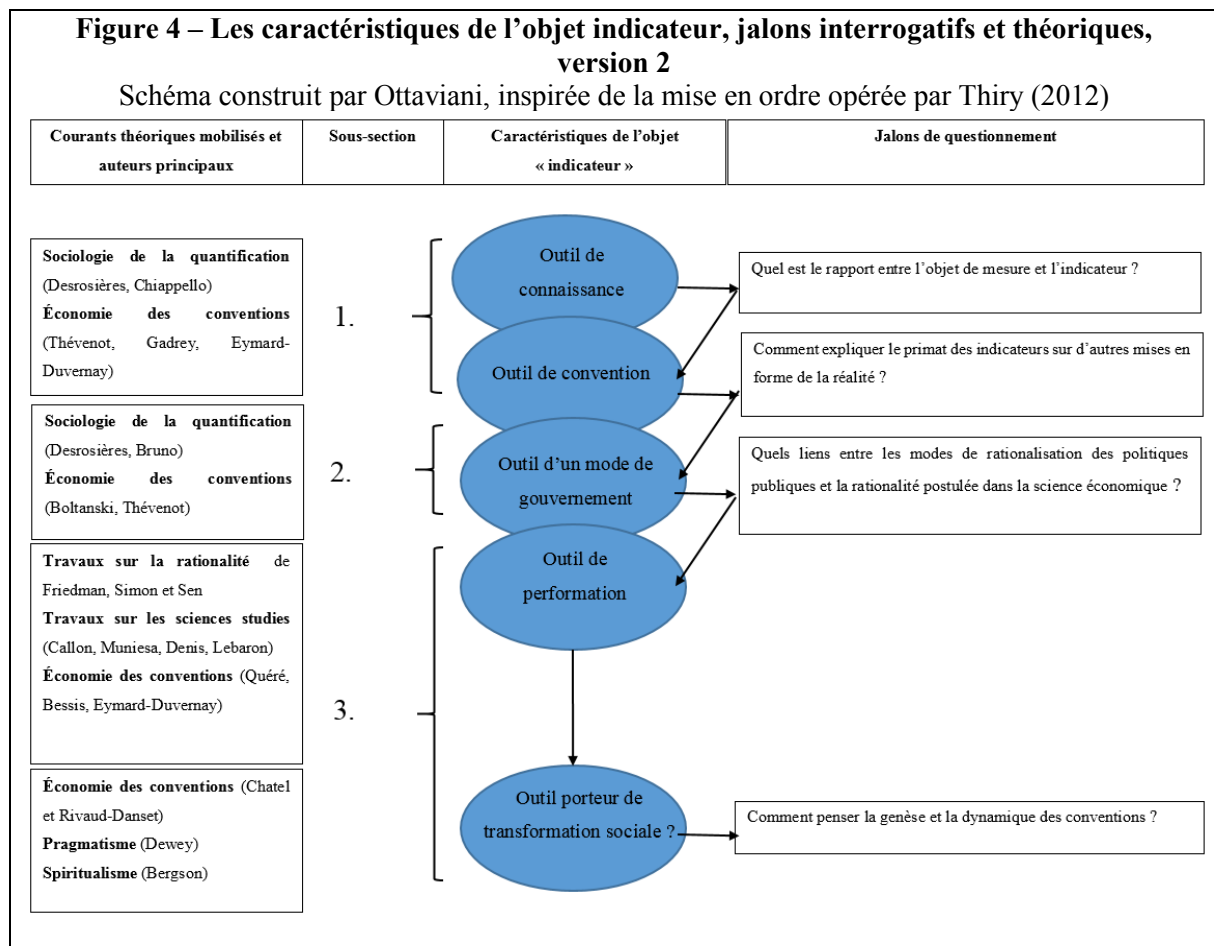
**Figure 4 – Les caractéristiques de l'objet indicateur, jalons interrogatifs et théoriques, version 2**

Schéma construit par Ottaviani, inspirée de la mise en ordre opérée par Thiry (2012)

| Courants théoriques mobilisés et auteurs principaux | Sous-section | Caractéristiques de l'objet « indicateur » | Jalons de questionnement |
|---|---|---|---|

**Sociologie de la quantification** (Desrosières, Chiappello)
**Économie des conventions** (Thévenot, Gadrey, Eymard-Duvernay)

1.

Outil de connaissance

Outil de convention

Quel est le rapport entre l'objet de mesure et l'indicateur ?

Comment expliquer le primat des indicateurs sur d'autres mises en forme de la réalité ?

**Sociologie de la quantification** (Desrosières, Bruno)
**Économie des conventions** (Boltanski, Thévenot)

2.

Outil d'un mode de gouvernement

Quels liens entre les modes de rationalisation des politiques publiques et la rationalité postulée dans la science économique ?

**Travaux sur la rationalité** de Friedman, Simon et Sen
**Travaux sur les sciences studies** (Callon, Muniesa, Denis, Lebaron)
**Économie des conventions** (Quéré, Bessis, Eymard-Duvernay)

3.

Outil de performation

**Économie des conventions** (Chatel et Rivaud-Danset)
**Pragmatisme** (Dewey)
**Spiritualisme** (Bergson)

Outil porteur de transformation sociale ?

Comment penser la genèse et la dynamique des conventions ?